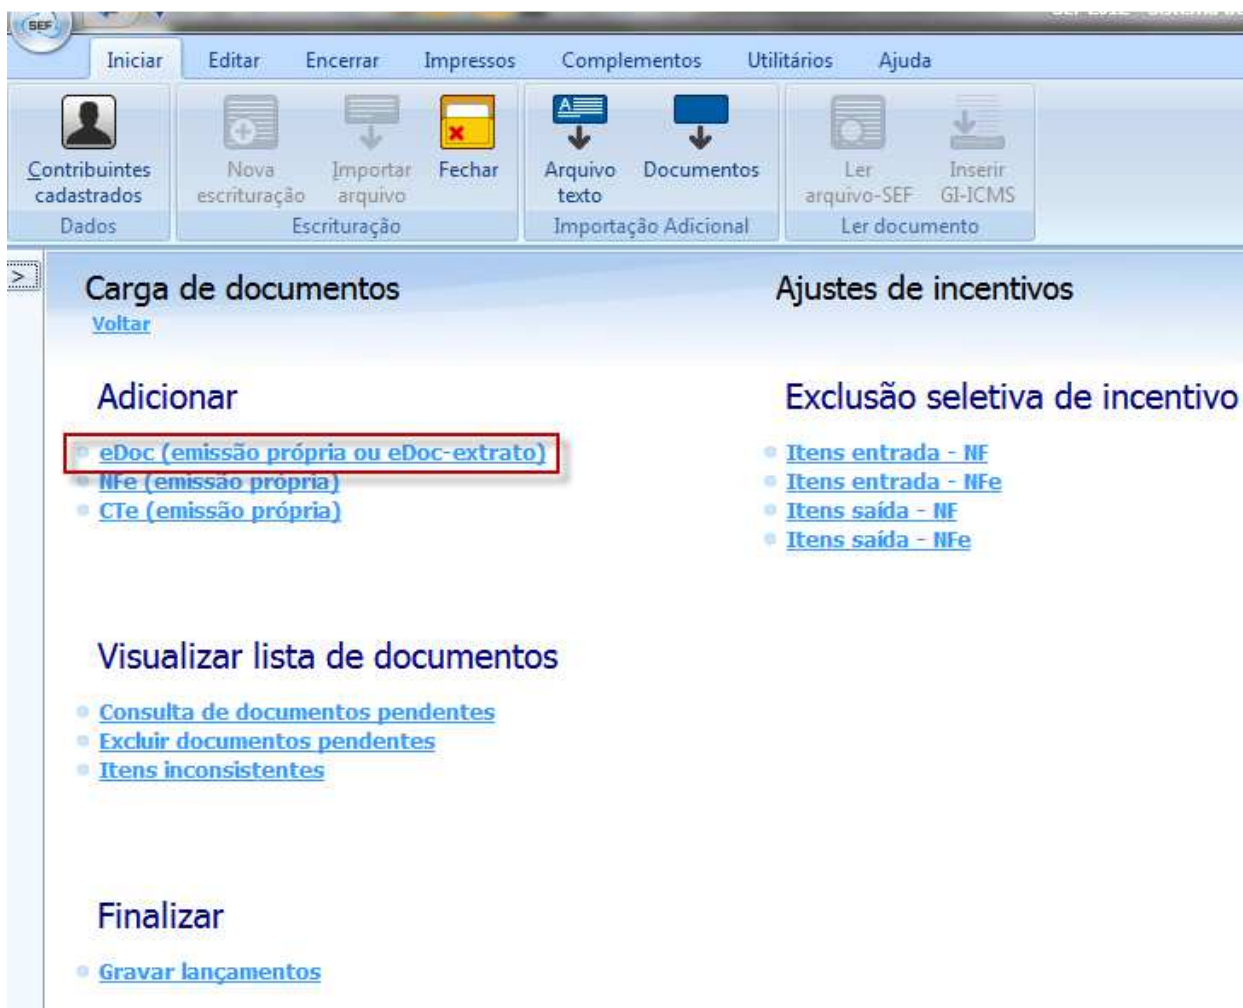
SEF

Iniciar Editar Encerrar Impressos Complementos Utilitários Ajuda

Contribuintes cadastrados
Dados

Nova escrituração
Importar arquivo
Fechar
Escrituração

Arquivo texto
Documentos
Importação Adicional

Ler arquivo-SEF
Inserir GI-ICMS
Ler documento

>

Carga de documentos
Voltar

Adicionar

eDoc (emissão própria ou eDoc-extrato)
NFe (emissão própria)
CTe (emissão própria)

Visualizar lista de documentos

Consulta de documentos pendentes
Excluir documentos pendentes
Itens inconsistentes

Finalizar

Gravar lançamentos

Ajustes de incentivos

Exclusão seletiva de incentivo

Itens entrada - NF
Itens entrada - NFe
Itens saída - NF
Itens saída - NFe